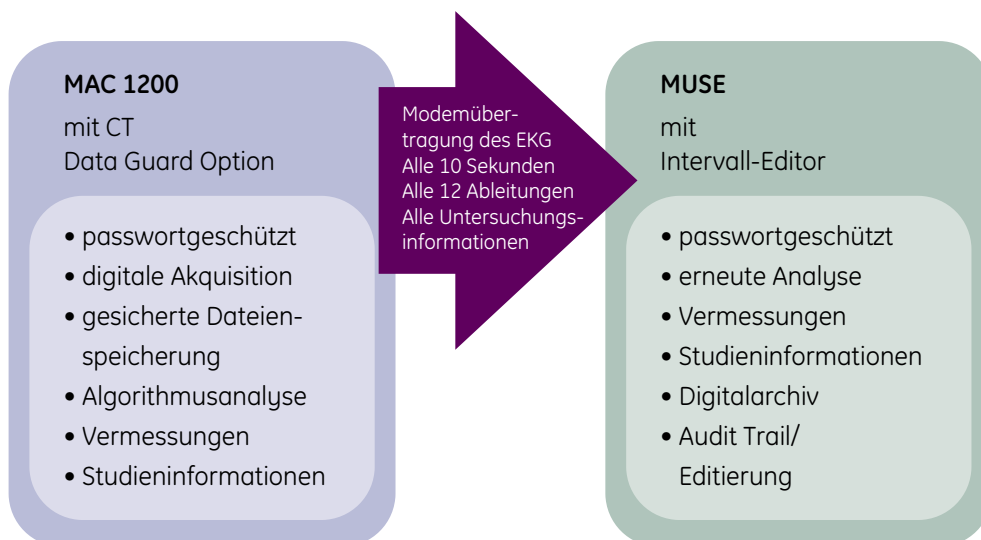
MAC 1200

mit CT
Data Guard Option

• passwortgeschützt
• digitale Akquisition
• gesicherte Dateienspeicherung
• Algorithmusanalyse
• Vermessungen
• Studieninformationen

Modemübertragung des EKG
Alle 10 Sekunden
Alle 12 Ableitungen
Alle Untersuchungsinformationen

MUSE

mit
Intervall-Editor

• passwortgeschützt
• erneute Analyse
• Vermessungen
• Studieninformationen
• Digitalarchiv
• Audit Trail/ Editierung